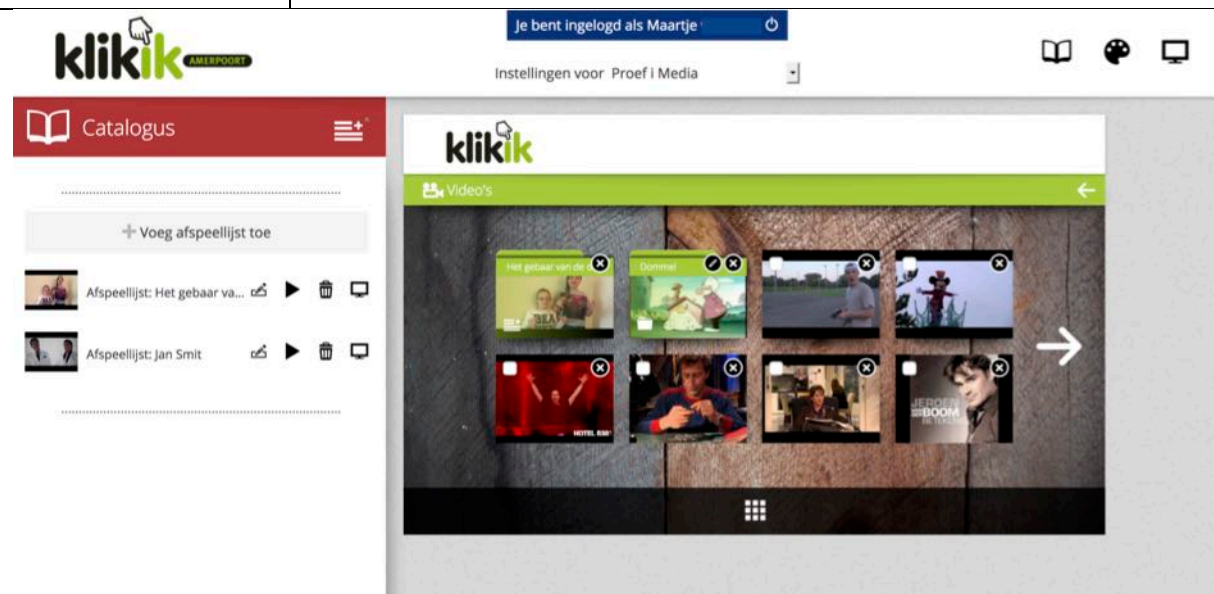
klikik AMERPOORT

Je bent ingelogd als Maartje

Instellingen voor Proef i Media

Catalogus

Voeg afspeellijst toe

Afspeellijst: Het gebaar va...

Afspeellijst: Jan Smit

klikik

Video's

Het gebaar van de

Dommel

HOTEL 538

JEROEN BOOM